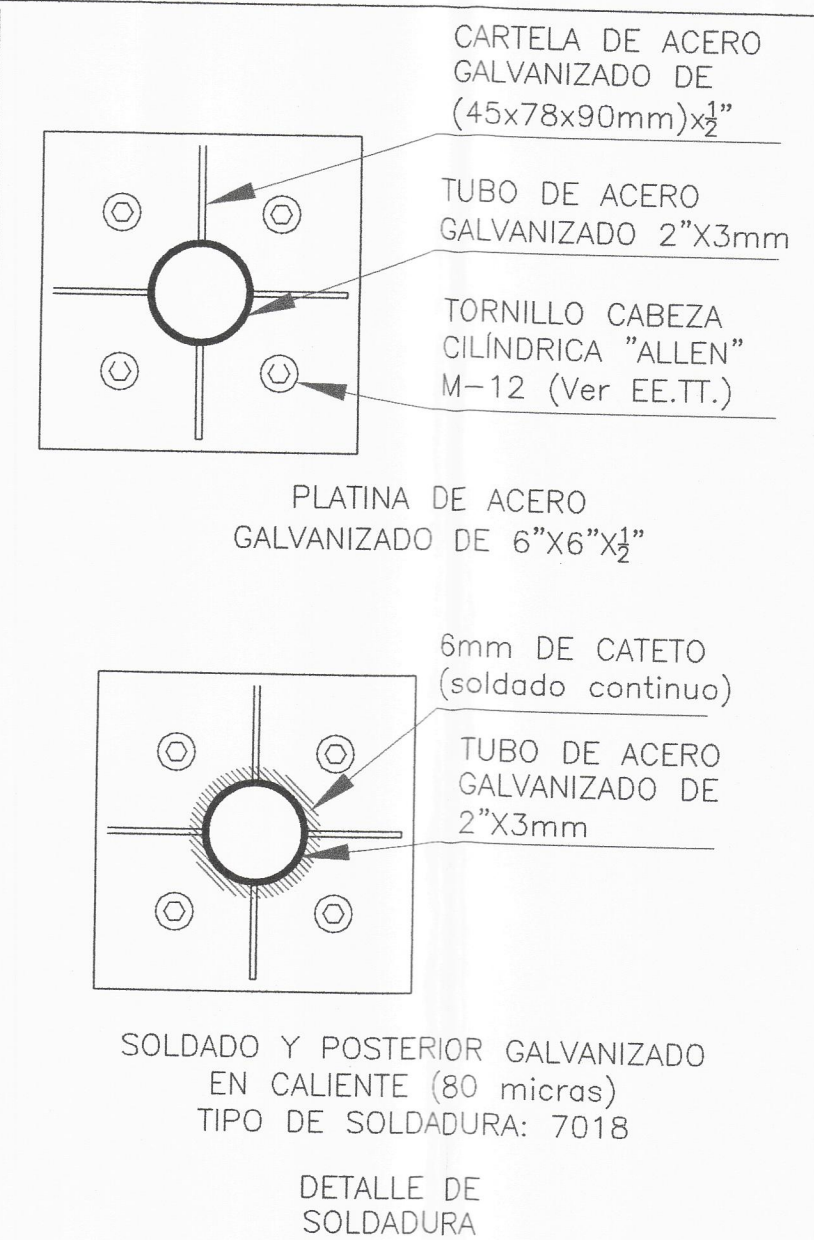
CARTELA DE ACERO GALVANIZADO DE (45x78x90mm)x$\frac{1}{2}$"

TUBO DE ACERO GALVANIZADO 2"X3mm

TORNILLO CABEZA CILÍNDRICA "ALLEN" M–12 (Ver EE.TT.)

PLATINA DE ACERO GALVANIZADO DE 6"X6"X$\frac{1}{2}$"

6mm DE CATETO (soldado continuo)

TUBO DE ACERO GALVANIZADO DE 2"X3mm

SOLDADO Y POSTERIOR GALVANIZADO EN CALIENTE (80 micras)
TIPO DE SOLDADURA: 7018

DETALLE DE SOLDADURA